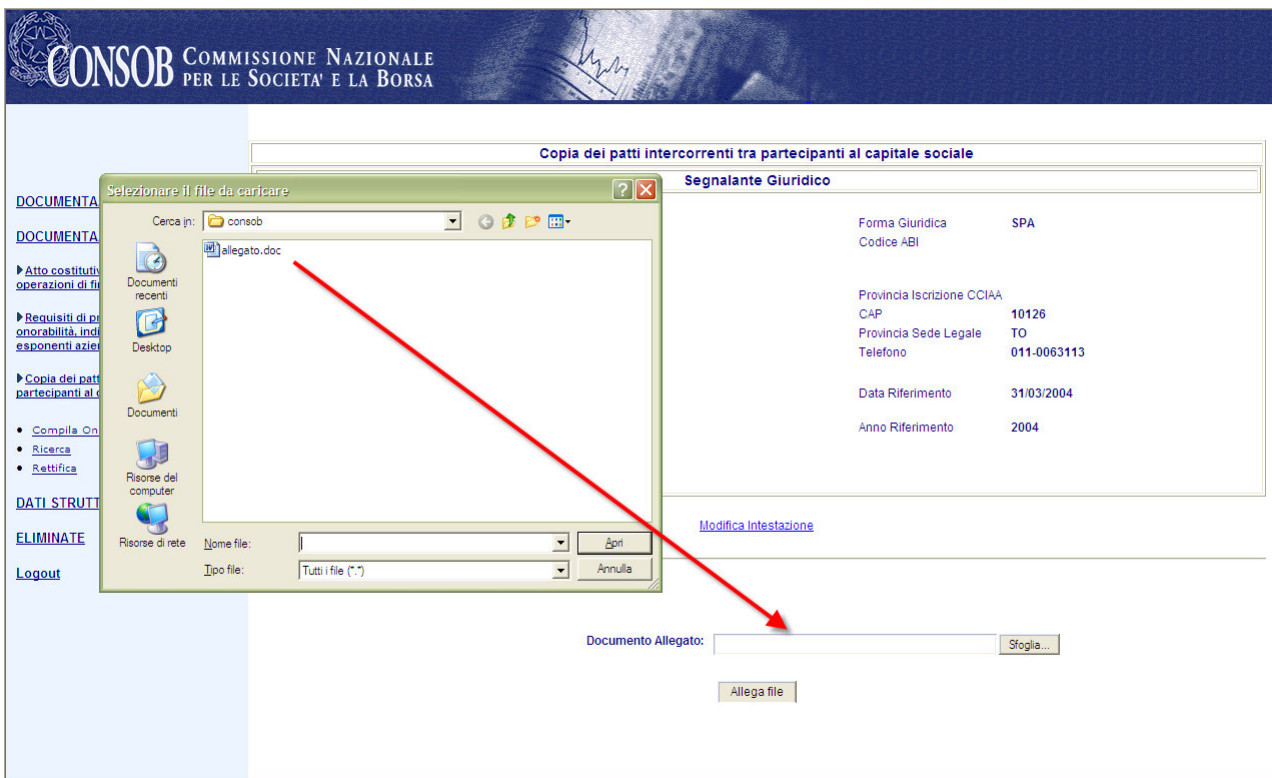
CONSOB COMMISSIONE NAZIONALE PER LE SOCIETA' E LA BORSA

Copia dei patti intercorrenti tra partecipanti al capitale sociale

Segnalante Giuridico

DOCUMENTA

DOCUMENTA

Atto costitutiv operazioni di fi

Requisiti di pr onorabilità, indi esponenti azien

Copia dei patt partecipanti al c

• Compila On
• Ricerca
• Rettifica

DATI STRUTT

ELIMINATE

Logout

Selezionare il file da caricare

Cerca in: consob

allegato.doc

Documenti recenti

Desktop

Documenti

Risorse del computer

Risorse di rete

Nome file:

Tipo file: Tutti i file (*.*)

Apri

Annulla

| | |
|---|---|
| Forma Giuridica | SPA |
| Codice ABI | |
| Provincia Iscrizione CCIAA | |
| CAP | 10126 |
| Provincia Sede Legale | TO |
| Telefono | 011-0063113 |
| Data Riferimento | 31/03/2004 |
| Anno Riferimento | 2004 |

Modifica Intestazione

Documento Allegato: Sfoglia...

Allega file